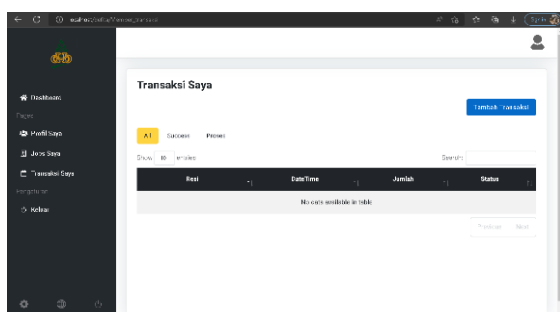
localhost/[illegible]/transaksi

Dashboard
Pages
Profil Saya
Jobs Saya
Transaksi Saya
Pengaturan
Keluar

Transaksi Saya

Tambah Transaksi

All
Success
Proses

Show 10 entries
Search:

| Resi | DateTime | Jumlah | Status |
|---|---|---|---|
| No data available in table | | | |

Previous
Next